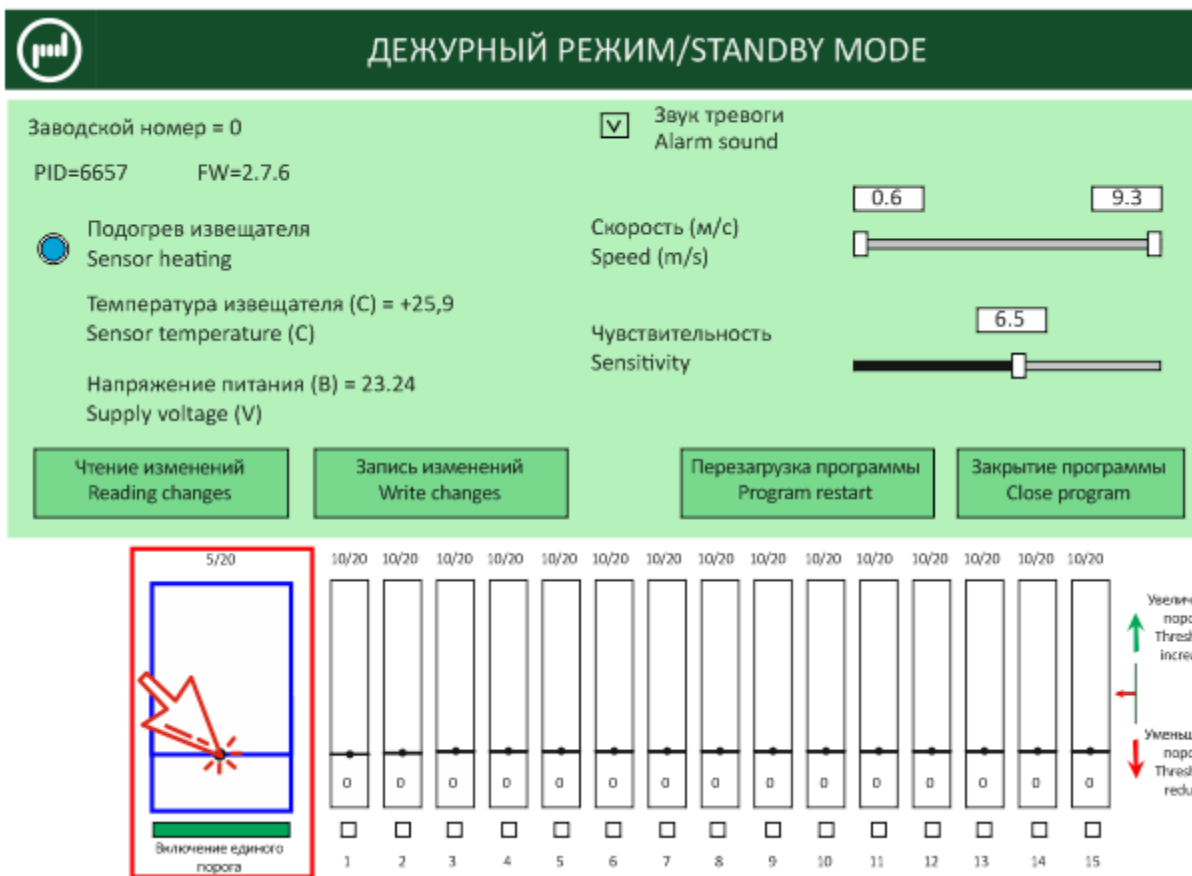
ДЕЖУРНЫЙ РЕЖИМ/STANDBY MODE

Заводской номер = 0

PID=6657 FW=2.7.6

V Звук тревоги
Alarm sound

0.6 9.3

Подогрев извещателя
Sensor heating

Скорость (м/с)
Speed (m/s)

Температура извещателя (С) = +25,9
Sensor temperature (С)

6.5

Чувствительность
Sensitivity

Напряжение питания (В) = 23.24
Supply voltage (V)

Чтение изменений
Reading changes

Запись изменений
Write changes

Перезагрузка программы
Program restart

Закрытие программы
Close program

5/20

Включение единого порога

10/20 10/20 10/20 10/20 10/20 10/20 10/20 10/20 10/20 10/20 10/20 10/20 10/20 10/20 10/20

0 0 0 0 0 0 0 0 0 0 0 0 0 0 0

1 2 3 4 5 6 7 8 9 10 11 12 13 14 15

Увелич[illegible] поро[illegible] Thresh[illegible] incre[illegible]

Уменьш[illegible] поро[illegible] Thresh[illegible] redu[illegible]